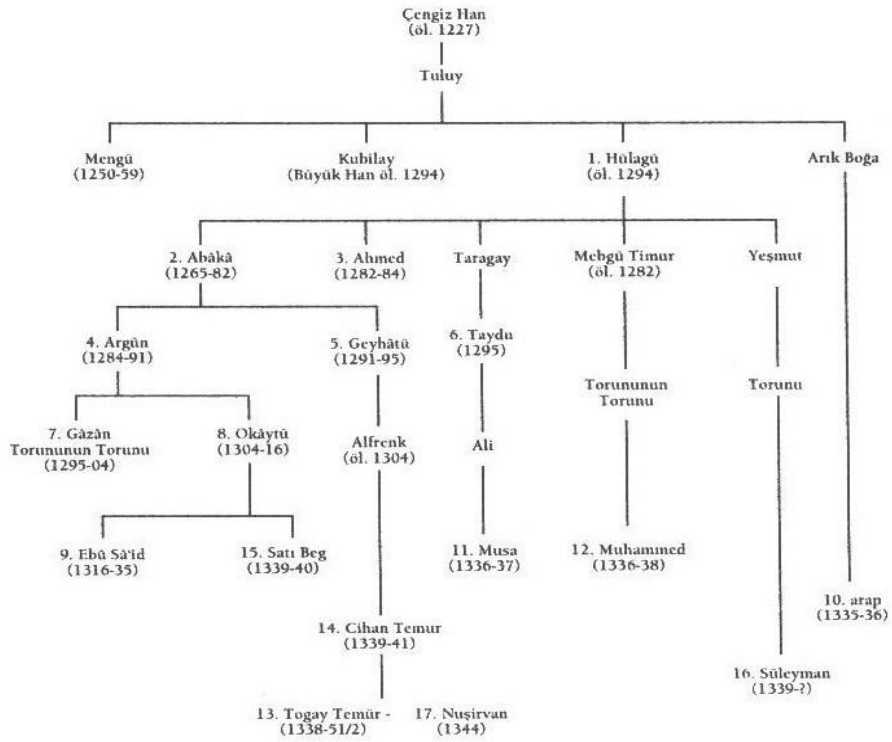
Çengiz Han
(öl. 1227)

Tuluy

Mengü
(1250-59)

Kubilay
(Büyük Han öl. 1294)

1. Hülagü
(öl. 1294)

Arık Boğa

2. Abâkâ
(1265-82)

3. Ahmed
(1282-84)

Taragay

Mebgü Timur
(öl. 1282)

Yeşmut

4. Argûn
(1284-91)

5. Geyhâtü
(1291-95)

6. Taydu
(1295)

Torununun
Torunu

Torunu

7. Gâzân
Torununun Torunu
(1295-04)

8. Okâytü
(1304-16)

Alfrenk
(öl. 1304)

Ali

9. Ebû Sâ'id
(1316-35)

15. Satı Beg
(1339-40)

11. Musa
(1336-37)

12. Muhammed
(1336-38)

10. arap
(1335-36)

14. Cihan Temur
(1339-41)

16. Süleyman
(1339-?)

13. Togay Temür -
(1338-51/2)

17. Nuşirvan
(1344)